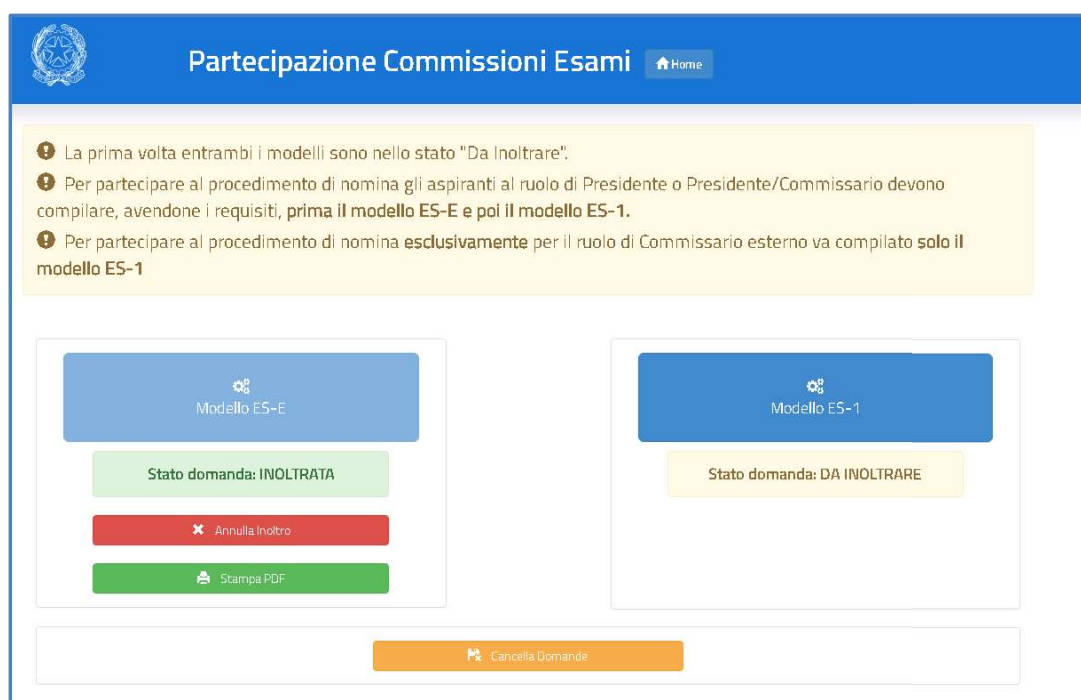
Partecipazione Commissioni Esami Home

La prima volta entrambi i modelli sono nello stato "Da Inoltrare".

Per partecipare al procedimento di nomina gli aspiranti al ruolo di Presidente o Presidente/Commissario devono compilare, avendone i requisiti, prima il modello ES-E e poi il modello ES-1.

Per partecipare al procedimento di nomina esclusivamente per il ruolo di Commissario esterno va compilato solo il modello ES-1

Modello ES-E

Stato domanda: INOLTRATA

Annulla Inoltro

Stampa PDF

Modello ES-1

Stato domanda: DA INOLTRARE

Cancella Domande